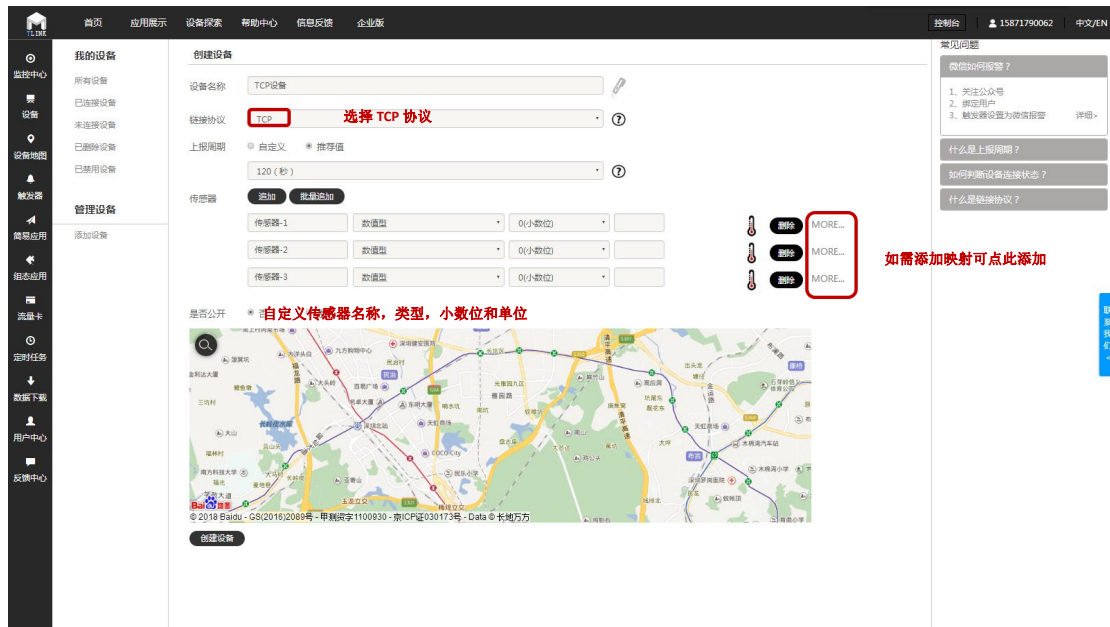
TLINK

首页 应用展示 设备探索 帮助中心 信息反馈 企业版

控制台 15871790062 中文/EN

监控中心
设备
设备地图
触发器
简易应用
组态应用
流量卡
定时任务
数据下载
用户中心
反馈中心

我的设备
所有设备
已连接设备
未连接设备
已删除设备
已禁用设备

管理设备
添加设备

创建设备

设备名称 TCP设备

链接协议 TCP 选择 TCP 协议

上报周期 自定义 推荐值

120（秒）

传感器 追加 批量追加

| 传感器-1 | 数值型 | 0(小数位) | | 删除 | MORE... |
|---|---|---|---|---|---|
| 传感器-2 | 数值型 | 0(小数位) | | 删除 | MORE... |
| 传感器-3 | 数值型 | 0(小数位) | | 删除 | MORE... |

如需添加映射可点此添加

是否公开 否

自定义传感器名称，类型，小数位和单位

© 2018 Baidu - GS(2016)2089号 - 甲测资字1100930 - 京ICP证030173号 - Data © 长地万方

创建设备

常见问题

微信如何报警？

1、关注公众号
2、绑定用户
3、触发器设置为微信报警 详细>

什么是上报周期？

如何判断设备连接状态？

什么是链接协议？